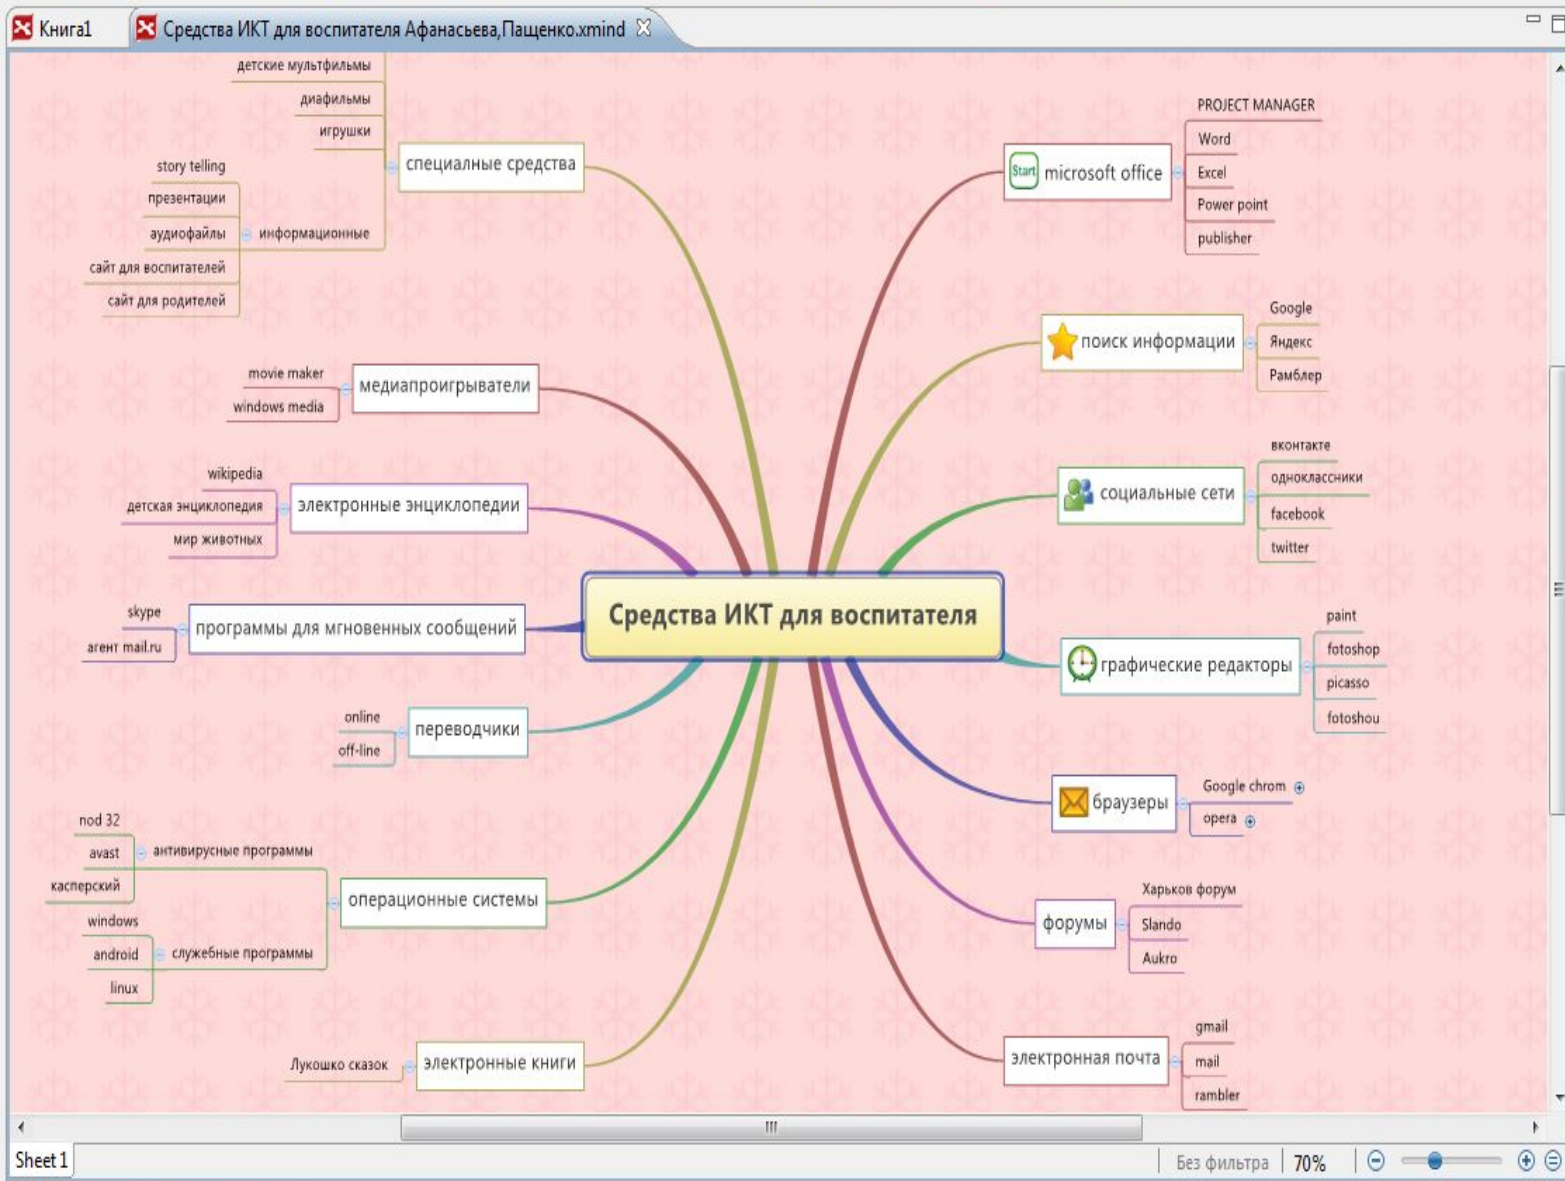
Книга1
Средства ИКТ для воспитателя Афанасьева,Пащенко.xmind

Средства ИКТ для воспитателя

специалные средства
детские мультфильмы
диафильмы
игрушки
информационные
story telling
презентации
аудиофайлы
сайт для воспитателей
сайт для родителей

медиапроигрыватели
movie maker
windows media

электронные энциклопедии
wikipedia
детская энциклопедия
мир животных

программы для мгновенных сообщений
skype
агент mail.ru

переводчики
online
off-line

операционные системы
антивирусные программы
nod 32
avast
касперский
служебные программы
windows
android
linux

электронные книги
Лукошко сказок

Start microsoft office
PROJECT MANAGER
Word
Excel
Power point
publisher

поиск информации
Google
Яндекс
Рамблер

социальные сети
вконтакте
одноклассники
facebook
twitter

графические редакторы
paint
fotoshop
picasso
fotoshou

браузеры
Google chrom
opera

форумы
Харьков форум
Slando
Aukro

электронная почта
gmail
mail
rambler

Sheet 1
Без фильтра
70%